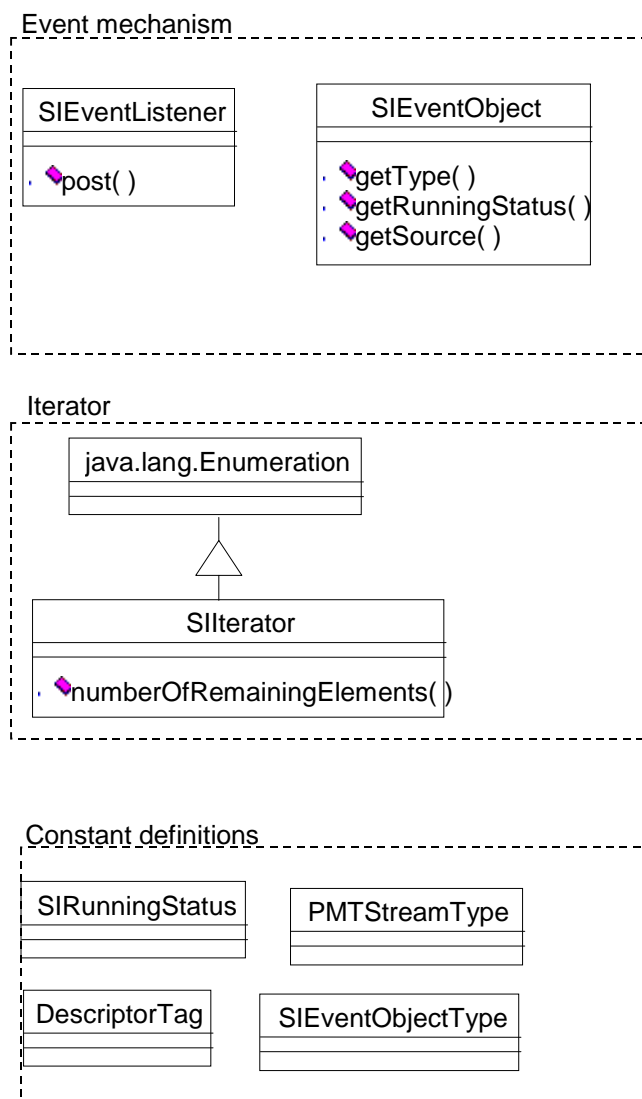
Event mechanism

SIEventListener

post( )

SIEventObject

getType( )
getRunningStatus( )
getSource( )

Iterator

java.lang.Enumeration

SIIterator

numberOfRemainingElements( )

Constant definitions

SIRunningStatus

PMTStreamType

DescriptorTag

SIEventObjectType